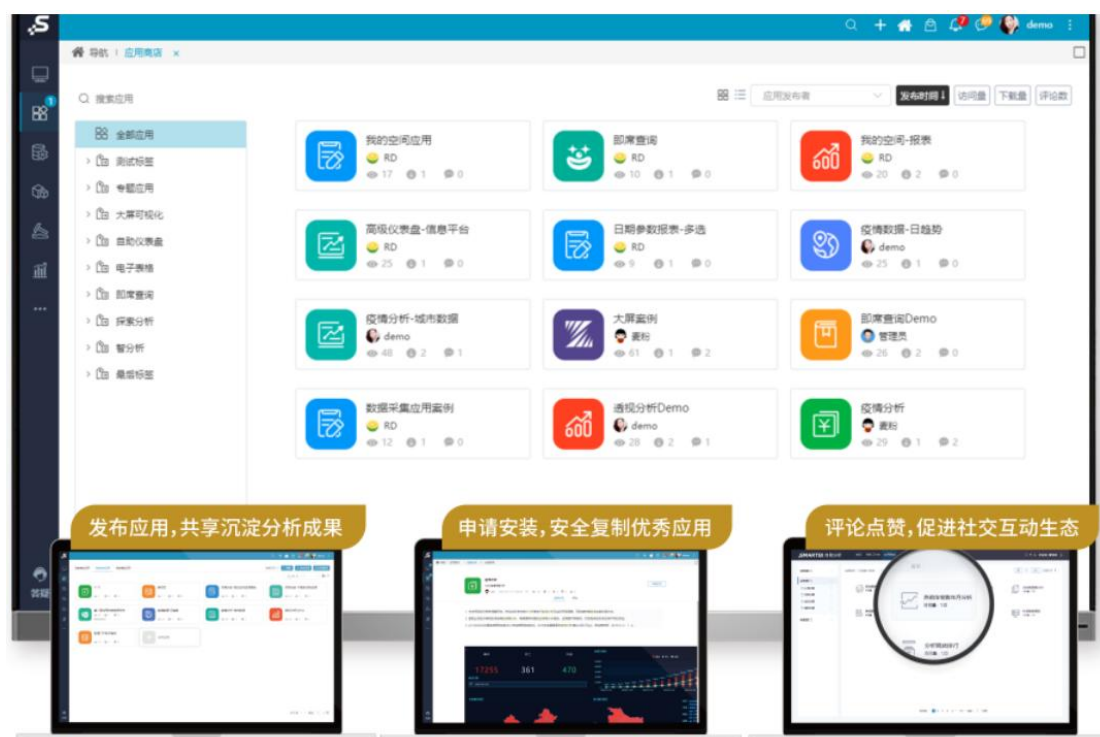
S

demo

导航 | 应用商店 ×

搜索应用

应用发布者

发布时间 ↓ 访问量 下载量 评论数

全部应用
测试标签
专题应用
大屏可视化
自助仪表盘
电子表格
即席查询
探索分析
智分析
最后标签

我的空间应用
RD
17 1 0

即席查询
RD
10 1 0

我的空间-报表
RD
20 2 0

高级仪表盘-信息平台
RD
25 1 0

日期参数报表-多选
RD
9 1 0

疫情数据-日趋势
demo
25 1 0

疫情分析-城市数据
demo
48 2 1

大屏案例
麦粉
61 1 2

即席查询Demo
管理员
26 2 0

数据采集应用案例
RD
12 1 0

透视分析Demo
demo
28 2 1

疫情分析
麦粉
29 1 2

答疑

发布应用，共享沉淀分析成果

申请安装，安全复制优秀应用

评论点赞，促进社交互动生态

17255 361 470